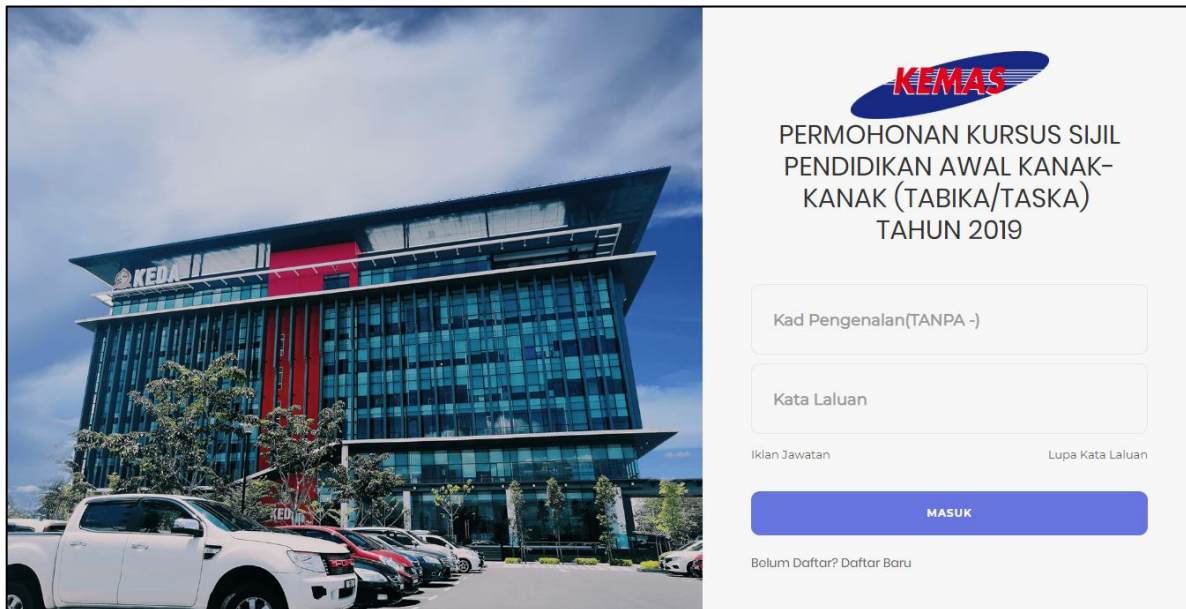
KEDA

KEDA

KEMAS

PERMOHONAN KURSUS SIJIL PENDIDIKAN AWAL KANAK-KANAK (TABIKA/TASKA) TAHUN 2019

Kad Pengenalan(TANPA -)

Kata Laluan

Iklan Jawatan

Lupa Kata Laluan

MASUK

Belum Daftar? Daftar Baru